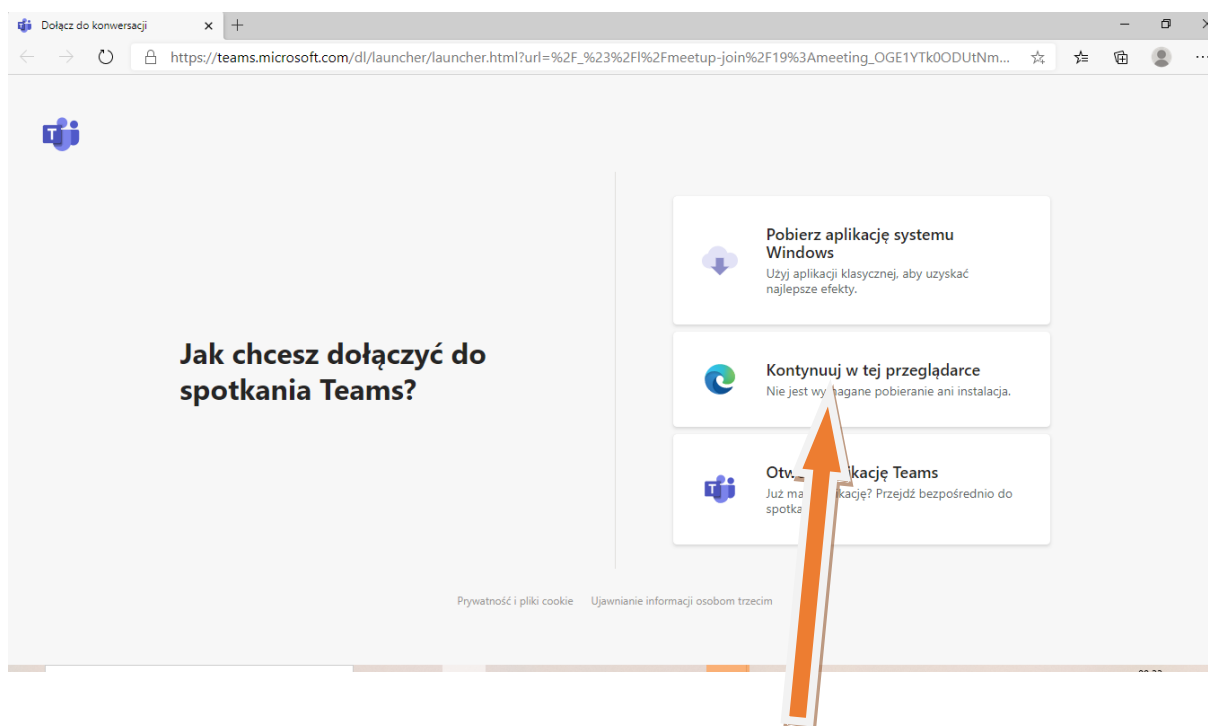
Dołącz do konwersacji

https://teams.microsoft.com/dl/launcher/launcher.html?url=%2F_%23%2Fl%2Fmeetup-join%2F19%3Ameeting_OGE1YTk0ODUtNm...

Jak chcesz dołączyć do spotkania Teams?

Pobierz aplikację systemu Windows
Użyj aplikacji klasycznej, aby uzyskać najlepsze efekty.

Kontynuuj w tej przeglądarce
Nie jest wy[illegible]agane pobieranie ani instalacja.

Otw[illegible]ikację Teams
Już ma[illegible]kację? Przejdź bezpośrednio do spotka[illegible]

Prywatność i pliki cookie   Ujawnianie informacji osobom trzecim